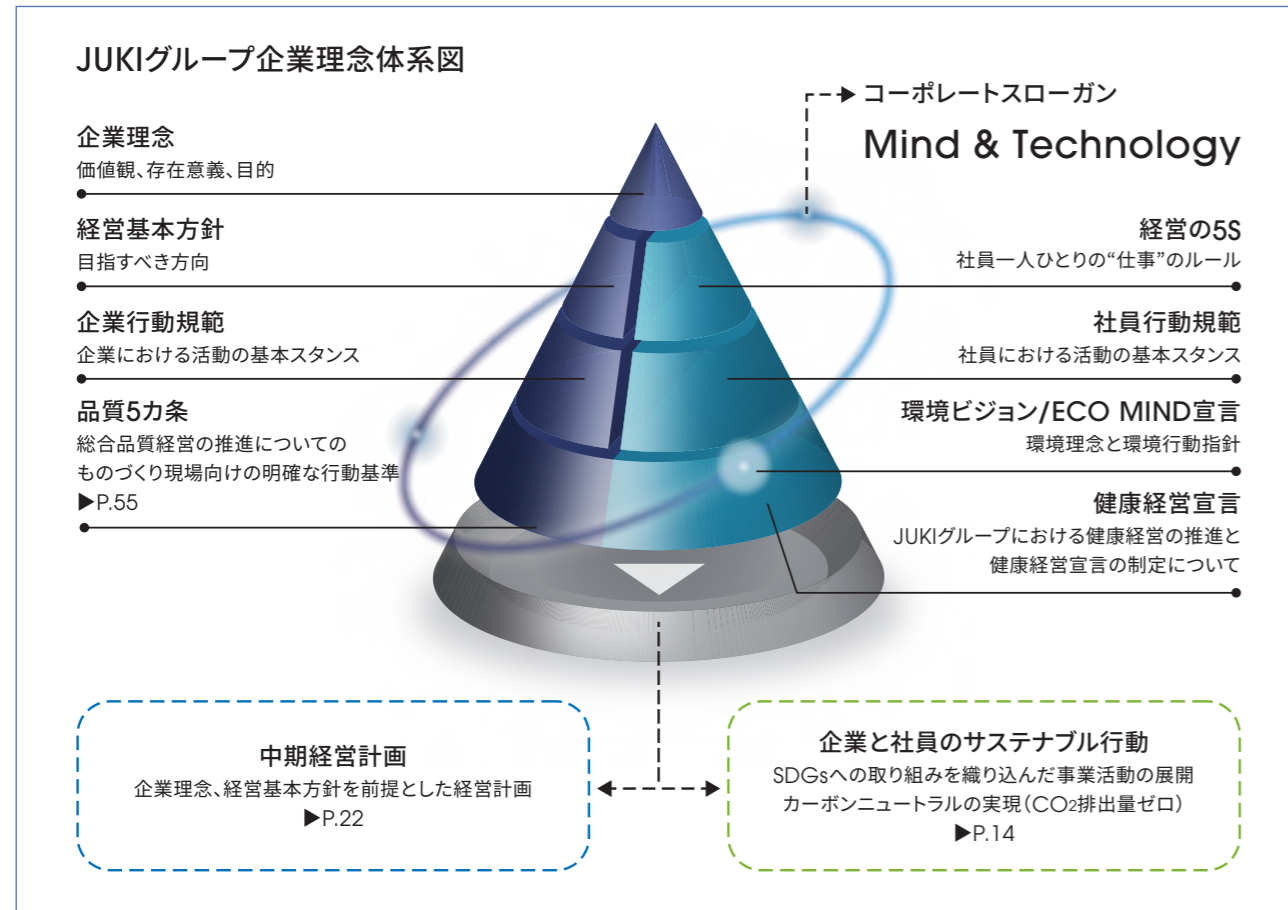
JUKIグループ企業理念体系図

コーポレートスローガン

Mind & Technology

企業理念
価値観、存在意義、目的

経営基本方針
目指すべき方向

企業行動規範
企業における活動の基本スタンス

品質5カ条
総合品質経営の推進についてのものづくり現場向けの明確な行動基準
▶P.55

経営の5S
社員一人ひとりの“仕事”のルール

社員行動規範
社員における活動の基本スタンス

環境ビジョン/ECO MIND宣言
環境理念と環境行動指針

健康経営宣言
JUKIグループにおける健康経営の推進と健康経営宣言の制定について

中期経営計画
企業理念、経営基本方針を前提とした経営計画
▶P.22

企業と社員のサステナブル行動
SDGsへの取り組みを織り込んだ事業活動の展開
カーボンニュートラルの実現（$CO_2$排出量ゼロ）
▶P.14